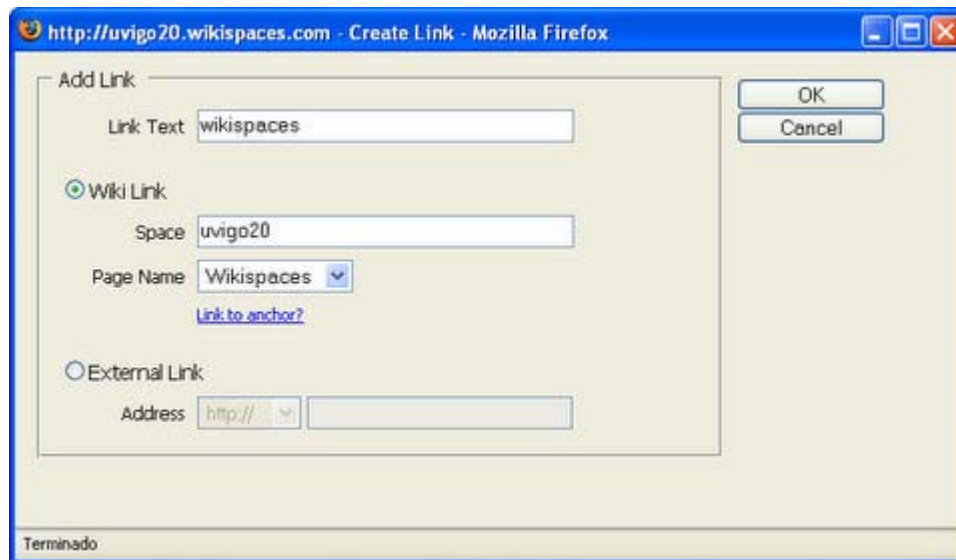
http://uvigo20.wikispaces.com - Create Link - Mozilla Firefox

Add Link

Link Text wikispaces

Wiki Link

Space uvigo20

Page Name Wikispaces

Link to anchor?

External Link

Address http://

OK

Cancel

Terminado